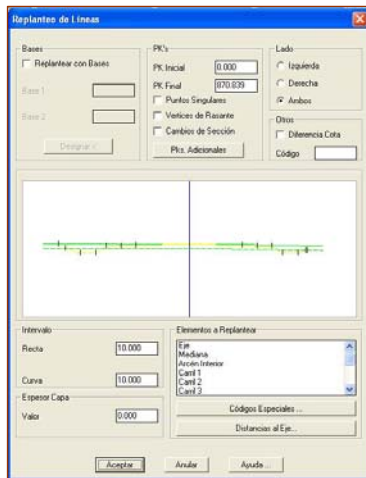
Replanteo de Líneas

Bases
Replantear con Bases
Base 1
Base 2
Designar <

PK's
PK Inicial 0.000
PK Final 870.839
Puntos Singulares
Vertices de Rasante
Cambios de Sección
Pks. Adicionales

Lado
Izquierda
Derecha
Ambos

Otros
Diferencia Cota
Código

Intervalo
Recta 10.000
Curva 10.000

Espesor Capa
Valor 0.000

Elementos a Replantear
Eje
Mediana
Arcén Interior
Carril 1
Carril 2
Carril 3

Códigos Especiales ...
Distancias al Eje...

Aceptar
Anular
Ayuda ...